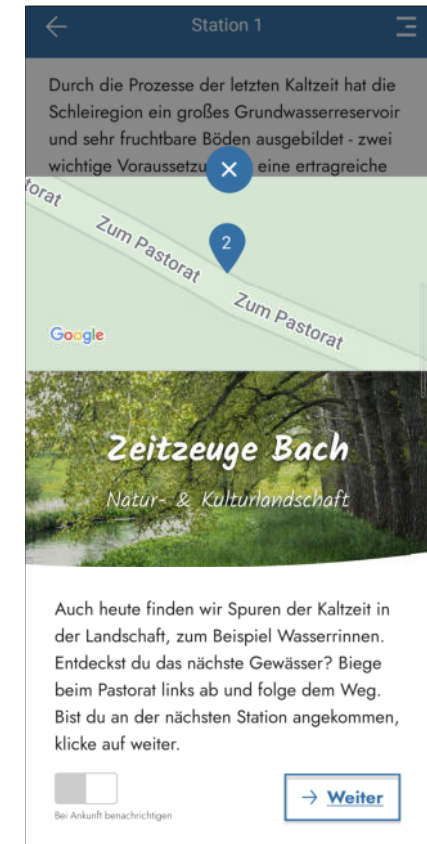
Station 1

Durch die Prozesse der letzten Kaltzeit hat die Schleiregion ein großes Grundwasserreservoir und sehr fruchtbare Böden ausgebildet - zwei wichtige Voraussetzu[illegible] eine ertragreiche

torat

Zum Pastorat

2

Zum Pastorat

Google

Zeitzeuge Bach

Natur- & Kulturlandschaft

Auch heute finden wir Spuren der Kaltzeit in der Landschaft, zum Beispiel Wasserrinnen. Entdeckst du das nächste Gewässer? Biege beim Pastorat links ab und folge dem Weg. Bist du an der nächsten Station angekommen, klicke auf weiter.

Bei Ankunft benachrichtigen

→ Weiter